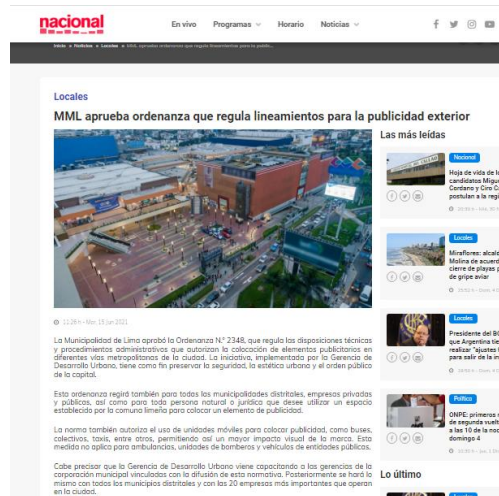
nacional

En vivo Programas Horario Noticias

Inicio » Noticias » Locales » MML aprueba ordenanza que regula lineamientos para la publicid...

Locales

MML aprueba ordenanza que regula lineamientos para la publicidad exterior

Las más leídas

Nacional
Hoja de vida de la candidatos Migu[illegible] Cordano y Ciro C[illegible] postulan a la regi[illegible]

Locales
Miraflores: alcald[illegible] Molina de acuerd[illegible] cierre de playas p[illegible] de gripe aviar

Locales
Presidente del BC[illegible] que Argentina tie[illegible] realizar "ajustes i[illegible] para salir de la in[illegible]

Política
ONPE: primeros r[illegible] de segunda vuelt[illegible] a las 10 de la noc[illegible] domingo 4

Lo último

Locales

11:26 h - Mar, 15 Jun 2021

La Municipalidad de Lima aprobó la Ordenanza N.° 2348, que regula las disposiciones técnicas y procedimientos administrativos que autorizan la colocación de elementos publicitarios en diferentes vías metropolitanas de la ciudad. La iniciativa, implementada por la Gerencia de Desarrollo Urbano, tiene como fin preservar la seguridad, la estética urbana y el orden público de la capital.

Esta ordenanza regirá también para todos las municipalidades distritales, empresas privadas y públicas, así como para toda persona natural o jurídica que desee utilizar un espacio establecido por la comuna limeña para colocar un elemento de publicidad.

La norma también autoriza el uso de unidades móviles para colocar publicidad, como buses, colectivos, taxis, entre otros, permitiendo así un mayor impacto visual de la marca. Esta medida no aplica para ambulancias, unidades de bomberos y vehículos de entidades públicas.

Cabe precisar que la Gerencia de Desarrollo Urbano viene capacitando a las gerencias de la corporación municipal vinculadas con la difusión de esta normativa. Posteriormente se hará lo mismo con todos los municipios distritales y con las 20 empresas más importantes que operan en la ciudad.